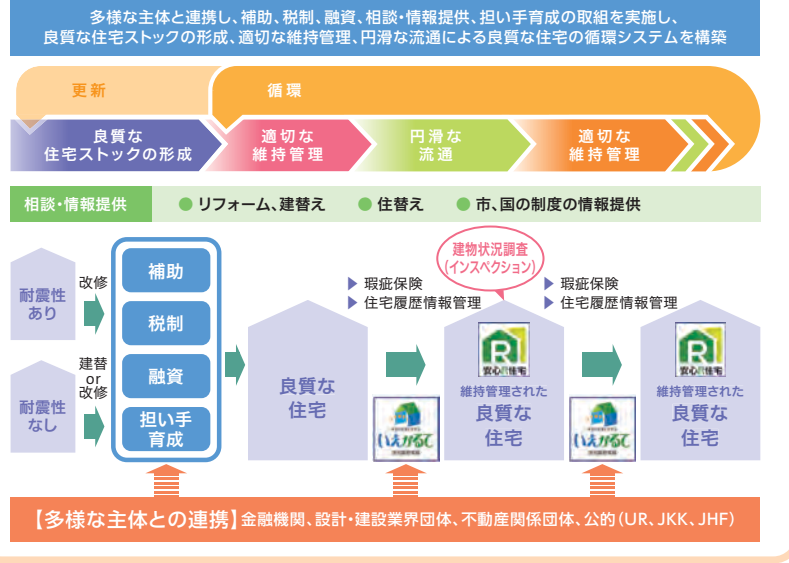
多様な主体と連携し、補助、税制、融資、相談・情報提供、担い手育成の取組を実施し、良質な住宅ストックの形成、適切な維持管理、円滑な流通による良質な住宅の循環システムを構築

更新

循環

良質な住宅ストックの形成

適切な維持管理

円滑な流通

適切な維持管理

相談・情報提供

● リフォーム、建替え

● 住替え

● 市、国の制度の情報提供

耐震性あり

改修

耐震性なし

建替 or 改修

補助

税制

融資

担い手育成

良質な住宅

建物状況調査 (インスペクション)

▶ 瑕疵保険

▶ 住宅履歴情報管理

安心R住宅

維持管理された良質な住宅

いえかるて

▶ 瑕疵保険

▶ 住宅履歴情報管理

安心R住宅

維持管理された良質な住宅

いえかるて

【多様な主体との連携】金融機関、設計・建設業界団体、不動産関係団体、公的（UR、JKK、JHF）